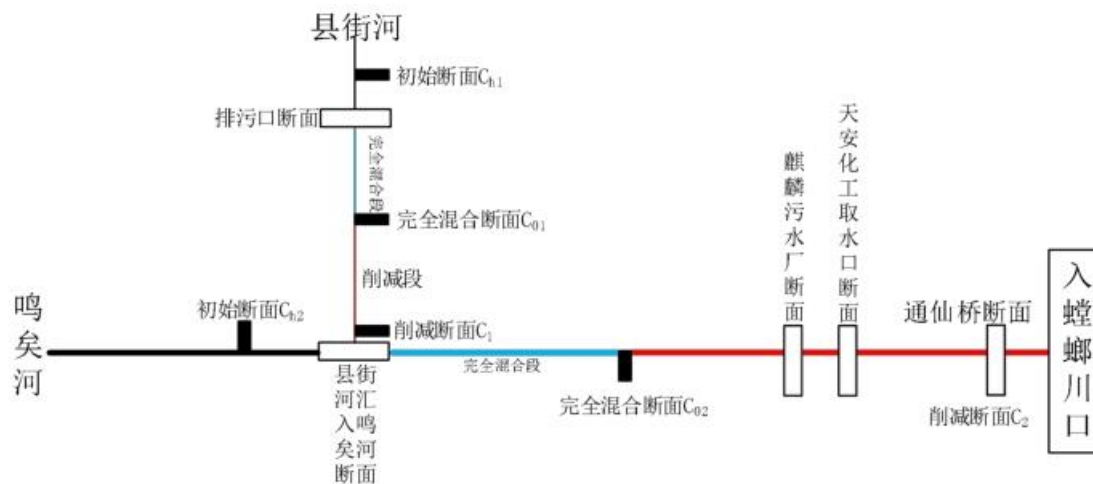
县街河

初始断面$C_{h1}$

排污口断面

完全混合段

完全混合断面$C_{01}$

削减段

鸣矣河

初始断面$C_{h2}$

削减断面$C_1$

县街河汇入鸣矣河断面

完全混合段

完全混合断面$C_{02}$

麒麟污水厂断面

天安化工取水口断面

通仙桥断面

削减断面$C_2$

入螳螂川口